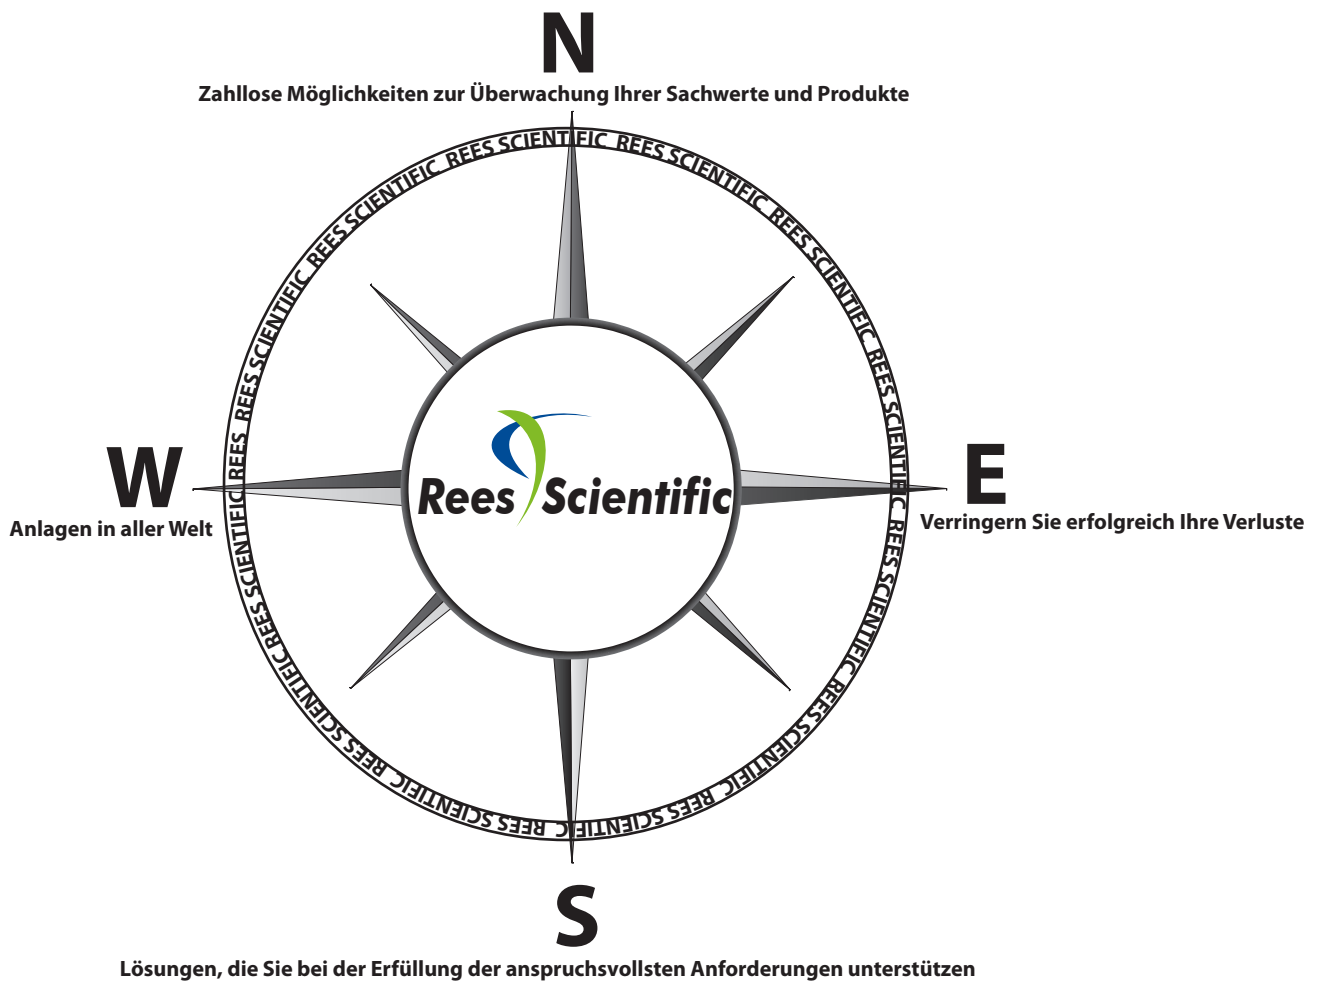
N

Zahllose Möglichkeiten zur Überwachung Ihrer Sachwerte und Produkte

REES SCIENTIFIC REES SCIENTIFIC REES SCIENTIFIC REES SCIENTIFIC REES SCIENTIFIC REES SCIENTIFIC REES SCIENTIFIC REES SCIENTIFIC REES SCIENTIFIC REES SCIENTIFIC REES SCIENTIFIC REES SCIENTIFIC

W

Anlagen in aller Welt

Rees Scientific

E

Verringern Sie erfolgreich Ihre Verluste

S

Lösungen, die Sie bei der Erfüllung der anspruchsvollsten Anforderungen unterstützen